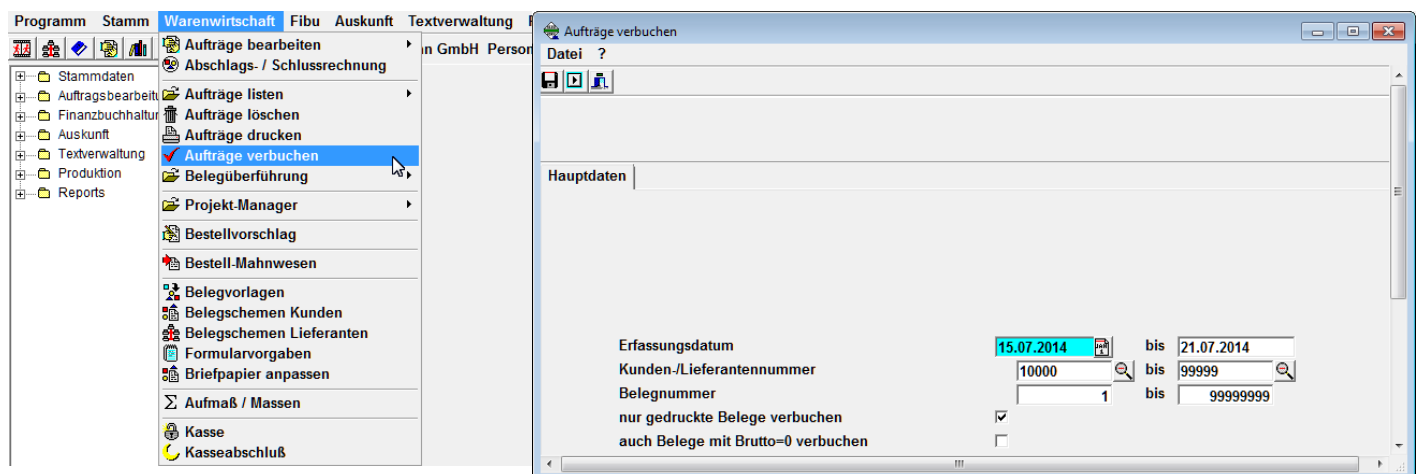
Programm Stamm Warenwirtschaft Fibu Auskunft Textverwaltung

n GmbH Person

Stammdaten
Auftragsbearbeit
Finanzbuchhaltur
Auskunft
Textverwaltung
Produktion
Reports

Aufträge bearbeiten
Abschlags- / Schlussrechnung
Aufträge listen
Aufträge löschen
Aufträge drucken
Aufträge verbuchen
Belegüberführung
Projekt-Manager
Bestellvorschlag
Bestell-Mahnwesen
Belegvorlagen
Belegschemen Kunden
Belegschemen Lieferanten
Formularvorgaben
Briefpapier anpassen
$\Sigma$ Aufmaß / Massen
Kasse
Kasseabschluß

Aufträge verbuchen

Datei ?

Hauptdaten

| | | | |
|---|---|---|---|
| Erfassungsdatum | 15.07.2014 | bis | 21.07.2014 |
| Kunden-/Lieferantennummer | 10000 | bis | 99999 |
| Belegnummer | 1 | bis | 99999999 |
| nur gedruckte Belege verbuchen | ☑ | | |
| auch Belege mit Brutto=0 verbuchen | ☐ | | |